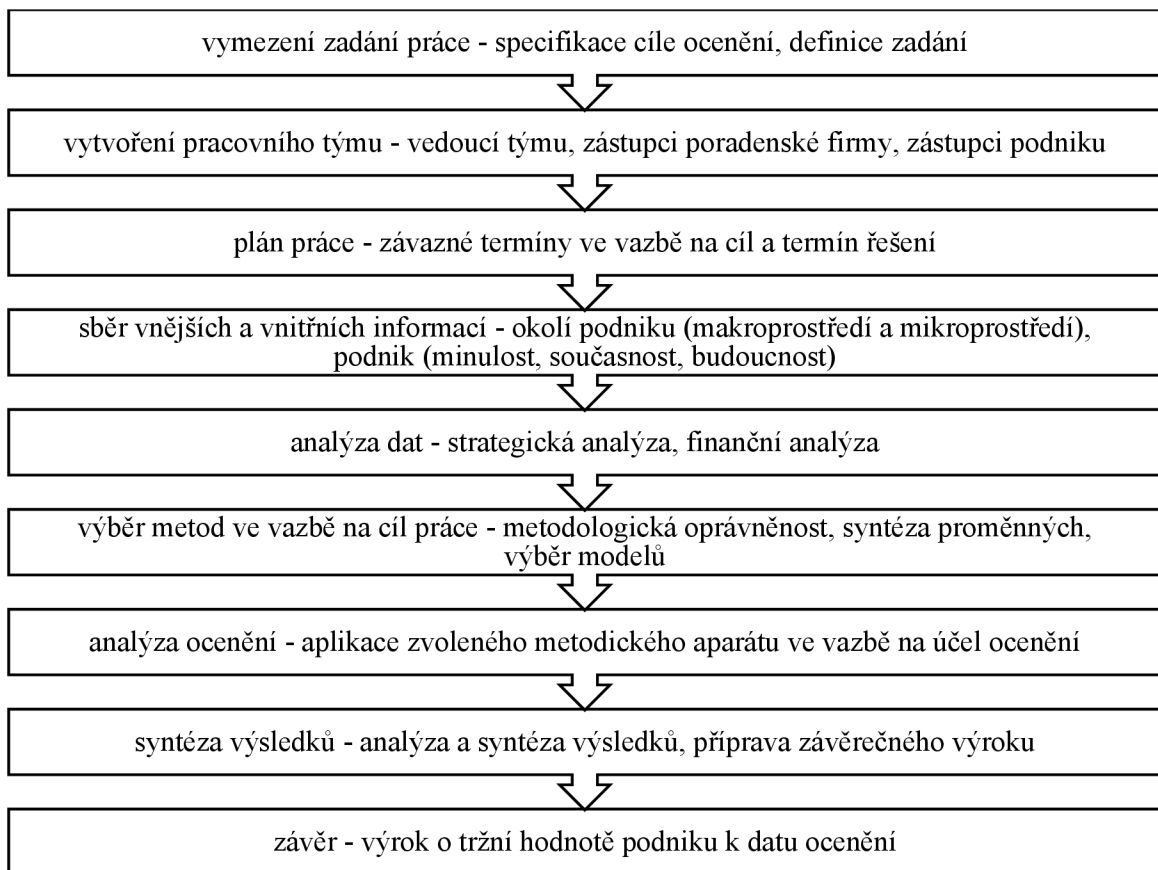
vymezení zadání práce - specifikace cíle ocenění, definice zadání

vytvoření pracovního týmu - vedoucí týmu, zástupci poradenské firmy, zástupci podniku

plán práce - závazné termíny ve vazbě na cíl a termín řešení

sběr vnějších a vnitřních informací - okolí podniku (makroprostředí a mikroprostředí), podnik (minulost, současnost, budoucnost)

analýza dat - strategická analýza, finanční analýza

výběr metod ve vazbě na cíl práce - metodologická oprávněnost, syntéza proměnných, výběr modelů

analýza ocenění - aplikace zvoleného metodického aparátu ve vazbě na účel ocenění

syntéza výsledků - analýza a syntéza výsledků, příprava závěrečného výroku

závěr - výrok o tržní hodnotě podniku k datu ocenění